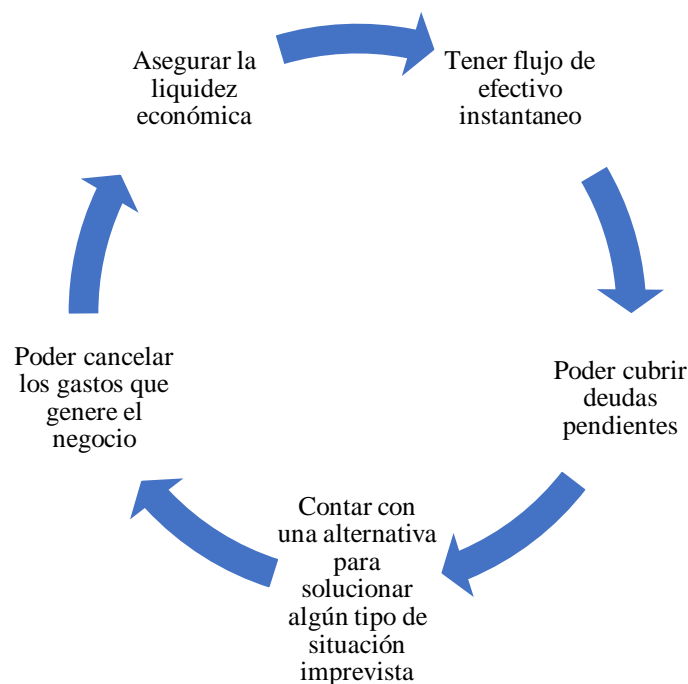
Asegurar la liquidez económica

Tener flujo de efectivo instantaneo

Poder cubrir deudas pendientes

Contar con una alternativa para solucionar algún tipo de situación imprevista

Poder cancelar los gastos que genere el negocio